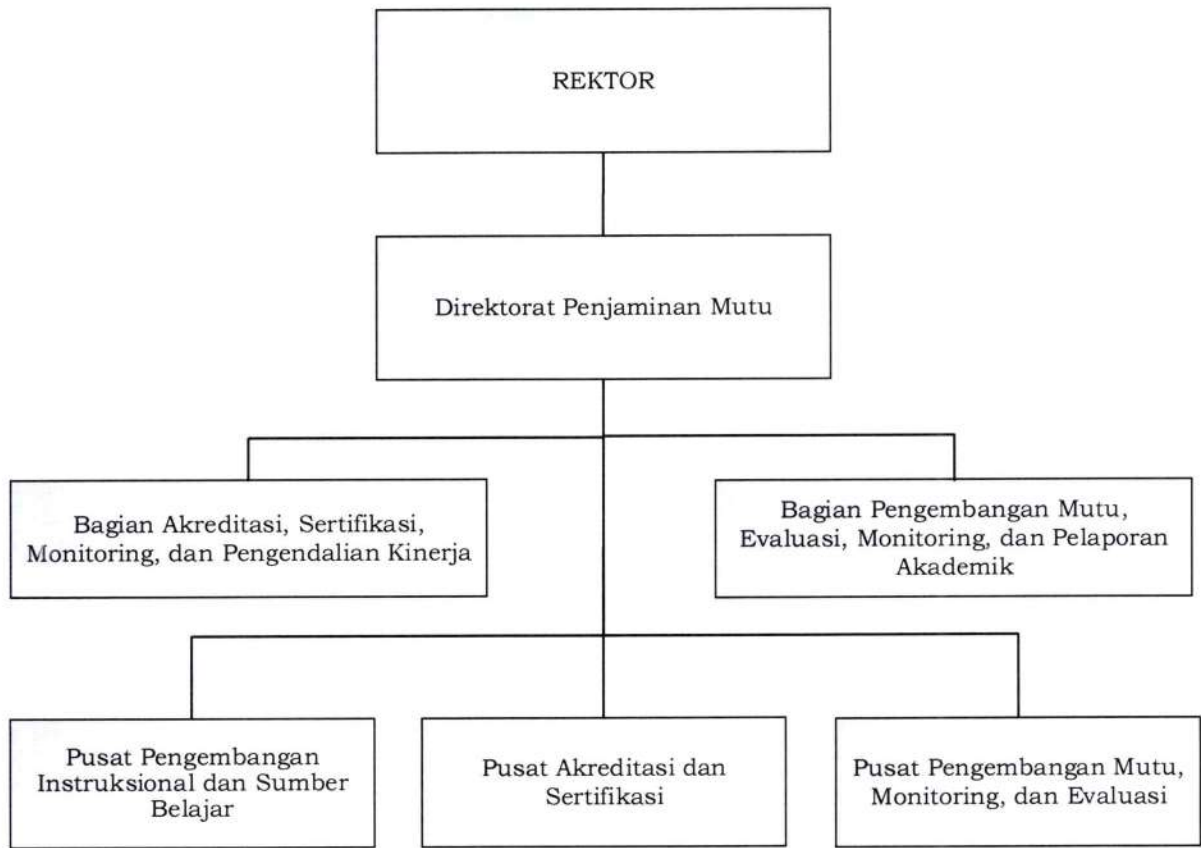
REKTOR

Direktorat Penjaminan Mutu

Bagian Akreditasi, Sertifikasi, Monitoring, dan Pengendalian Kinerja

Bagian Pengembangan Mutu, Evaluasi, Monitoring, dan Pelaporan Akademik

Pusat Pengembangan Instruksional dan Sumber Belajar

Pusat Akreditasi dan Sertifikasi

Pusat Pengembangan Mutu, Monitoring, dan Evaluasi